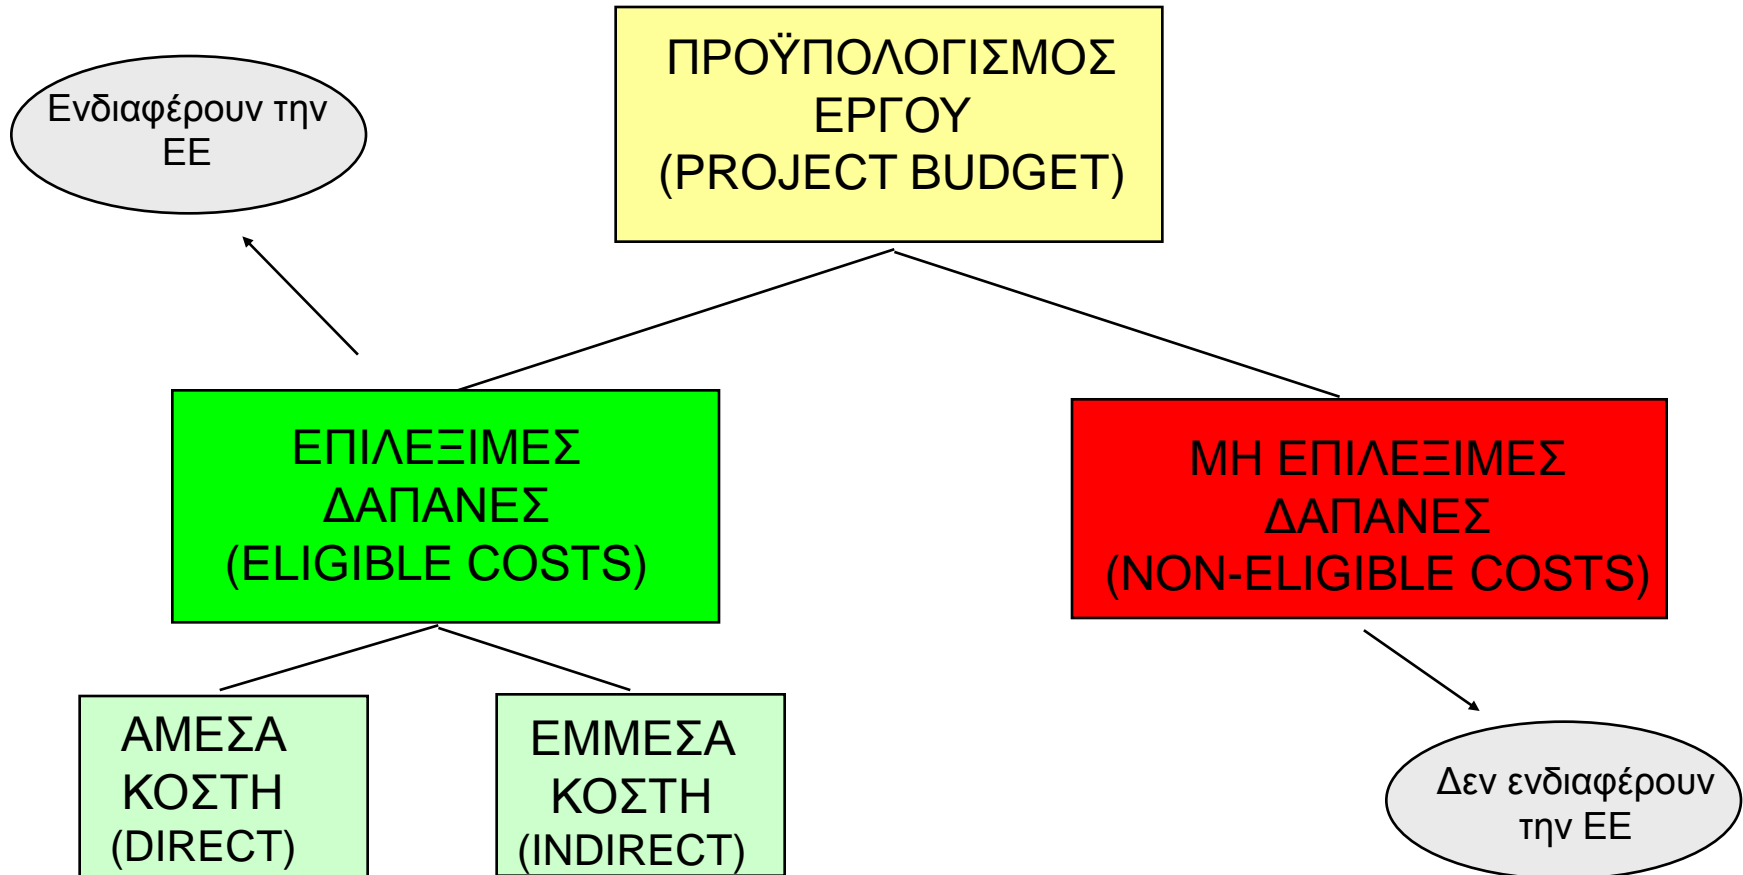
ΠΡΟΫΠΟΛΟΓΙΣΜΟΣ ΕΡΓΟΥ (PROJECT BUDGET)

Ενδιαφέρουν την ΕΕ

ΕΠΙΛΕΞΙΜΕΣ ΔΑΠΑΝΕΣ (ELIGIBLE COSTS)

ΜΗ ΕΠΙΛΕΞΙΜΕΣ ΔΑΠΑΝΕΣ (NON-ELIGIBLE COSTS)

ΑΜΕΣΑ ΚΟΣΤΗ (DIRECT)

ΕΜΜΕΣΑ ΚΟΣΤΗ (INDIRECT)

Δεν ενδιαφέρουν την ΕΕ